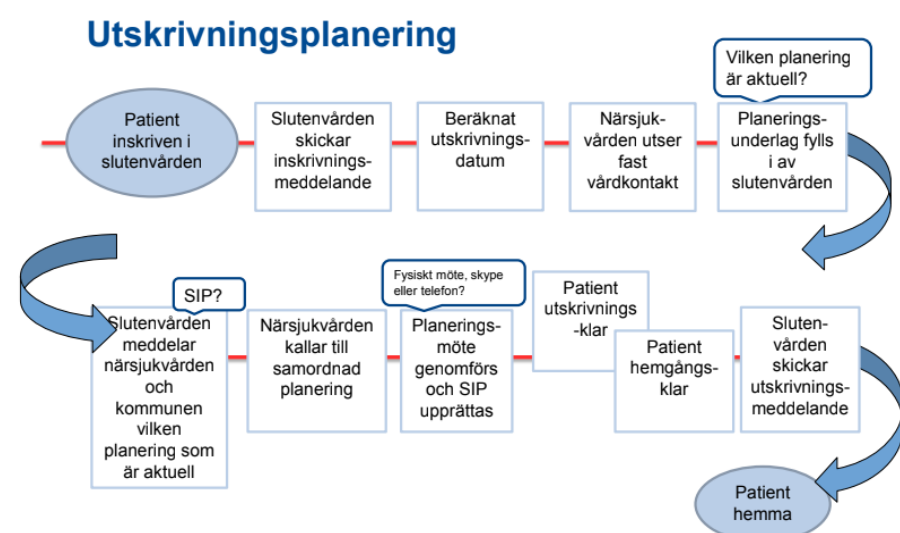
Utskrivningsplanering

Patient inskriven i slutenvården

Slutenvården skickar inskrivningsmeddelande

Beräknat utskrivningsdatum

Närsjukvården utser fast vårdkontakt

Vilken planering är aktuell?

Planeringsunderlag fylls i av slutenvården

SIP?

Slutenvården meddelar närsjukvården och kommunen vilken planering som är aktuell

Närsjukvården kallar till samordnad planering

Fysiskt möte, skype eller telefon?

Planeringsmöte genomförs och SIP upprättas

Patient utskrivnings-klar

Patient hemgångsklar

Slutenvården skickar utskrivningsmeddelande

Patient hemma